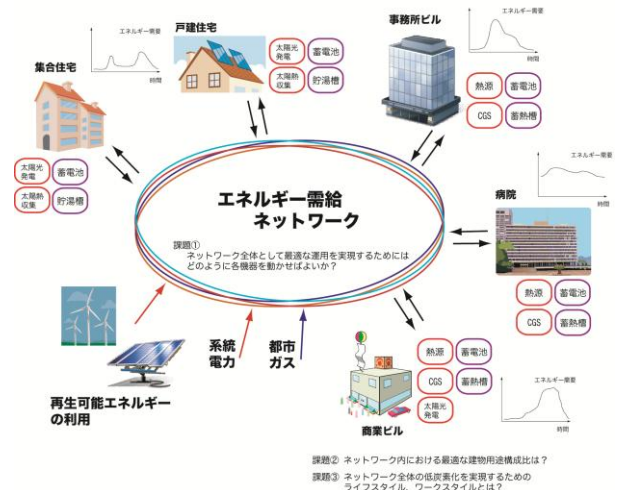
集合住宅

エネルギー需要

時間

太陽光発電

蓄電池

太陽熱収集

貯湯槽

戸建住宅

エネルギー需要

時間

太陽光発電

蓄電池

太陽熱収集

貯湯槽

事務所ビル

エネルギー需要

時間

熱源

蓄電池

CGS

蓄熱槽

エネルギー需給
ネットワーク

課題①
ネットワーク全体として最適な運用を実現するためには
どのように各機器を動かせばよいか？

エネルギー需要

時間

病院

熱源

蓄電池

CGS

蓄熱槽

再生可能エネルギーの利用

系統電力

都市ガス

熱源

蓄電池

CGS

蓄熱槽

太陽光発電

商業ビル

エネルギー需要

時間

課題② ネットワーク内における最適な建物用途構成比は？
課題③ ネットワーク全体の低炭素化を実現するための
ライフスタイル、ワークスタイルとは？